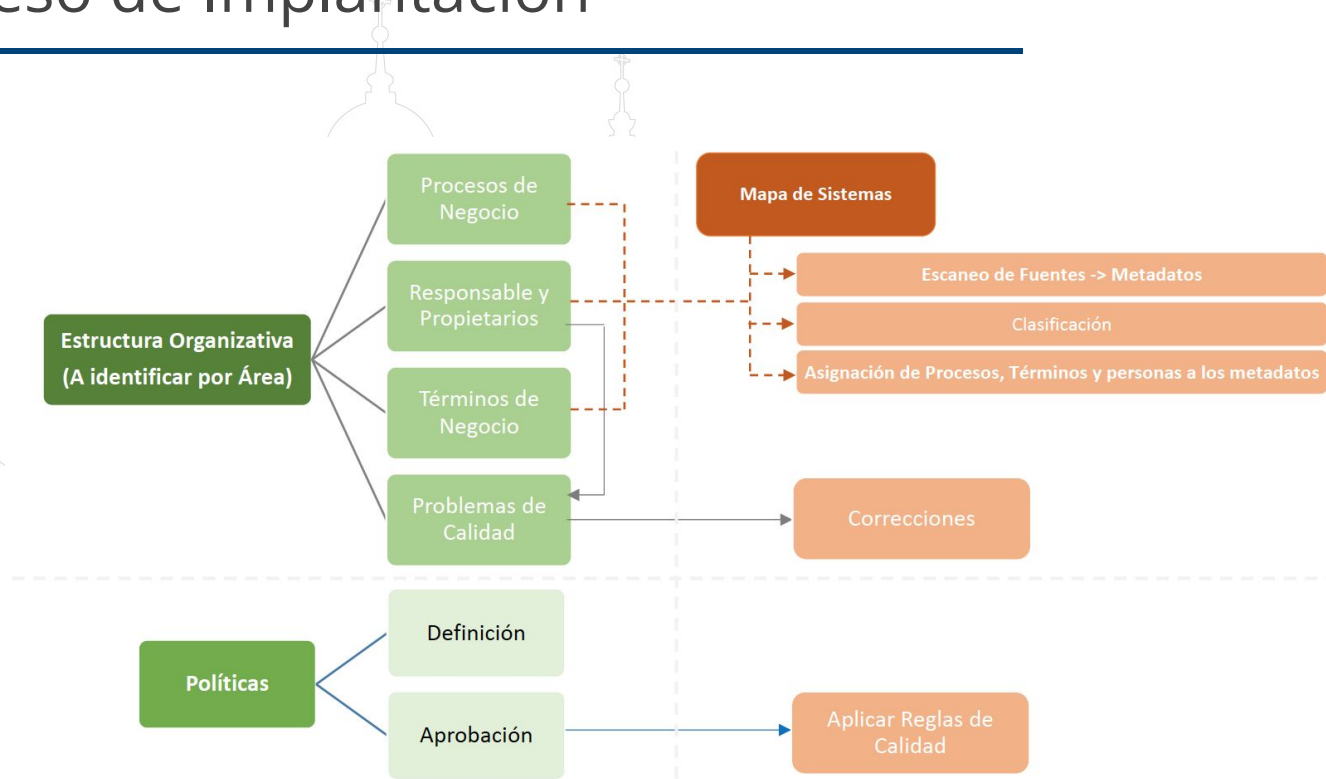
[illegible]eso de Implantación

Procesos de Negocio

Responsable y Propietarios

Términos de Negocio

Problemas de Calidad

Estructura Organizativa (A identificar por Área)

Mapa de Sistemas

Escaneo de Fuentes -> Metadatos

Clasificación

Asignación de Procesos, Términos y personas a los metadatos

Correcciones

Políticas

Definición

Aprobación

Aplicar Reglas de Calidad